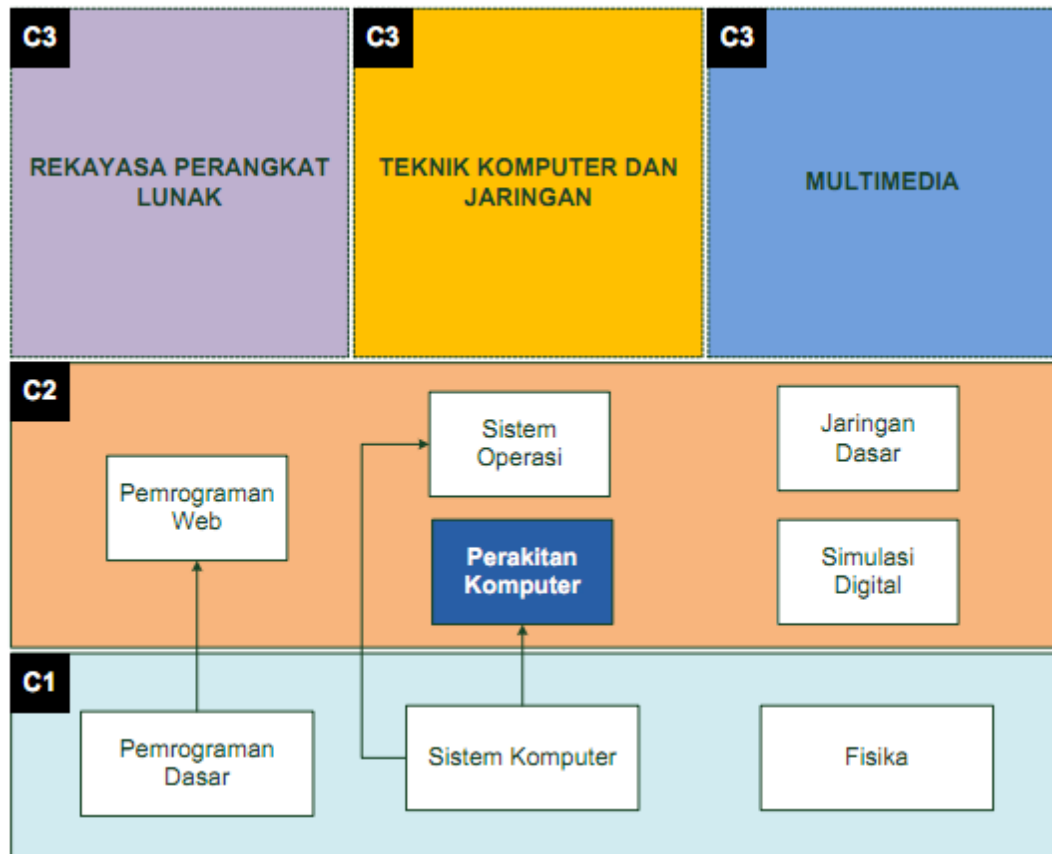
C3
REKAYASA PERANGKAT LUNAK

C3
TEKNIK KOMPUTER DAN JARINGAN

C3
MULTIMEDIA

C2
Pemrograman Web

Sistem Operasi

Perakitan Komputer

Jaringan Dasar

Simulasi Digital

C1
Pemrograman Dasar

Sistem Komputer

Fisika